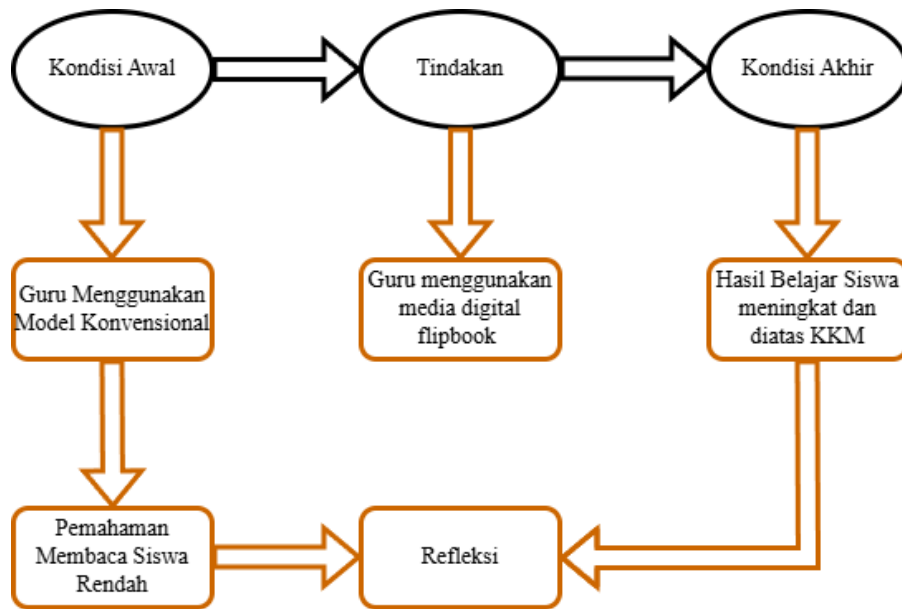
Kondisi Awal

Tindakan

Kondisi Akhir

Guru Menggunakan Model Konvensional

Guru menggunakan media digital flipbook

Hasil Belajar Siswa meningkat dan diatas KKM

Pemahaman Membaca Siswa Rendah

Refleksi